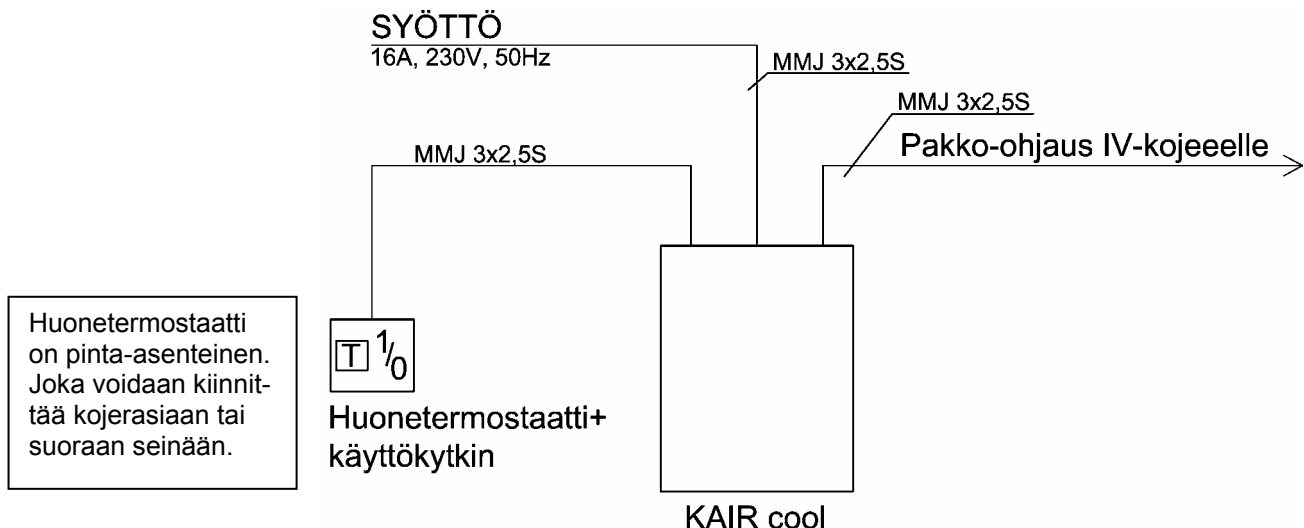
SYÖTTÖ
16A, 230V, 50Hz

MMJ 3x2,5S

MMJ 3x2,5S

MMJ 3x2,5S

Pakko-ohjaus IV-kojeeelle

Huonetermostaatti on pinta-asenteinen. Joka voidaan kiinnittää kojerasiaan tai suoraan seinään.

T $1/0$

Huonetermostaatti+ käyttökytkin

KAIR cool